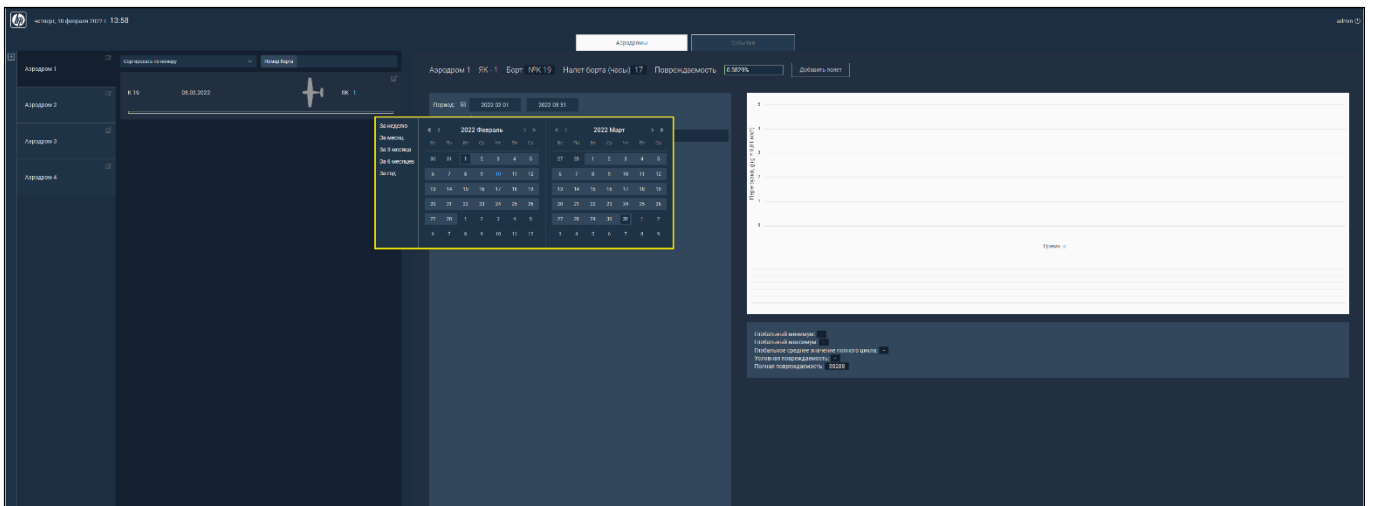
четверг, 10 февраля 2022 г. 13:58

admin

Аэродромы

События

Аэродром 1

Аэродром 2

Аэродром 3

Аэродром 4

Сортировать по номеру

Номер борта

К 19

09.02.2022

ЯК 1

Аэродром 1 ЯК - 1 Борт №К 19 Налет борта (часы) 17 Повреждаемость 0.3829%

Добавить полет

Период 2022.02.01 2022.03.31

За неделю

За месяц

За 3 месяца

За 6 месяцев

За год

2022 Февраль

Пн Вт Ср Чт Пт Сб Вс

| | | | | | | |
|---|---|---|---|---|---|---|
| 30 | 31 | 1 | 2 | 3 | 4 | 5 |
| 6 | 7 | 8 | 9 | 10 | 11 | 12 |
| 13 | 14 | 15 | 16 | 17 | 18 | 19 |
| 20 | 21 | 22 | 23 | 24 | 25 | 26 |
| 27 | 28 | 1 | 2 | 3 | 4 | 5 |
| 6 | 7 | 8 | 9 | 10 | 11 | 12 |

2022 Март

Пн Вт Ср Чт Пт Сб Вс

| | | | | | | |
|---|---|---|---|---|---|---|
| 27 | 28 | 1 | 2 | 3 | 4 | 5 |
| 6 | 7 | 8 | 9 | 10 | 11 | 12 |
| 13 | 14 | 15 | 16 | 17 | 18 | 19 |
| 20 | 21 | 22 | 23 | 24 | 25 | 26 |
| 27 | 28 | 29 | 30 | 31 | 1 | 2 |
| 3 | 4 | 5 | 6 | 7 | 8 | 9 |

5
4
3
2
1
0

Перегрузка, g (+1.00 вкл)

Время, с

Глобальный минимум:
Глобальный максимум:
Глобальное среднее значение полного цикла:
Условная повреждаемость:
Полная повреждаемость: 00208